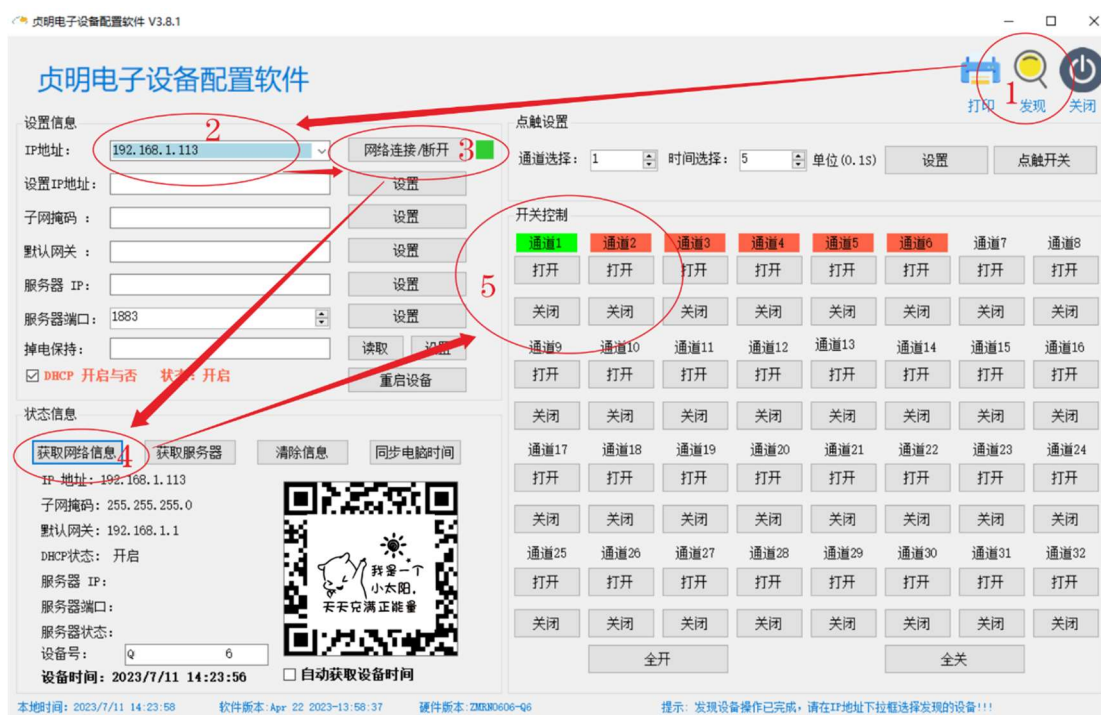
贞明电子设备配置软件 V3.8.1

贞明电子设备配置软件

打印 1 发现 关闭

设置信息
IP地址: 192.168.1.113 2
网络连接/断开 3
设置IP地址: 设置
子网掩码: 设置
默认网关: 设置
服务器 IP: 设置
服务器端口: 1883 设置
掉电保持: 读取 设置
☑ DHCP 开启与否 状态: 开启
重启设备

状态信息
获取网络信息 4 获取服务器 清除信息 同步电脑时间
IP地址: 192.168.1.113
子网掩码: 255.255.255.0
默认网关: 192.168.1.1
DHCP状态: 开启
服务器 IP:
服务器端口:
服务器状态:
设备号: Q 6
设备时间: 2023/7/11 14:23:56

我是一个小太阳，天天充满正能量

☐ 自动获取设备时间

点触设置
通道选择: 1 时间选择: 5 单位(0.1S) 设置 点触开关

开关控制
5

| 通道1 | 通道2 | 通道3 | 通道4 | 通道5 | 通道6 | 通道7 | 通道8 |
|---|---|---|---|---|---|---|---|
| 打开 | 打开 | 打开 | 打开 | 打开 | 打开 | 打开 | 打开 |
| 关闭 | 关闭 | 关闭 | 关闭 | 关闭 | 关闭 | 关闭 | 关闭 |
| 通道9 | 通道10 | 通道11 | 通道12 | 通道13 | 通道14 | 通道15 | 通道16 |
| 打开 | 打开 | 打开 | 打开 | 打开 | 打开 | 打开 | 打开 |
| 关闭 | 关闭 | 关闭 | 关闭 | 关闭 | 关闭 | 关闭 | 关闭 |
| 通道17 | 通道18 | 通道19 | 通道20 | 通道21 | 通道22 | 通道23 | 通道24 |
| 打开 | 打开 | 打开 | 打开 | 打开 | 打开 | 打开 | 打开 |
| 关闭 | 关闭 | 关闭 | 关闭 | 关闭 | 关闭 | 关闭 | 关闭 |
| 通道25 | 通道26 | 通道27 | 通道28 | 通道29 | 通道30 | 通道31 | 通道32 |
| 打开 | 打开 | 打开 | 打开 | 打开 | 打开 | 打开 | 打开 |
| 关闭 | 关闭 | 关闭 | 关闭 | 关闭 | 关闭 | 关闭 | 关闭 |

全开 全关

本地时间: 2023/7/11 14:23:58 软件版本: Apr 22 2023-13:58:37 硬件版本: ZMKN0606-Q6 提示: 发现设备操作已完成，请在IP地址下拉框选择发现的设备!!!